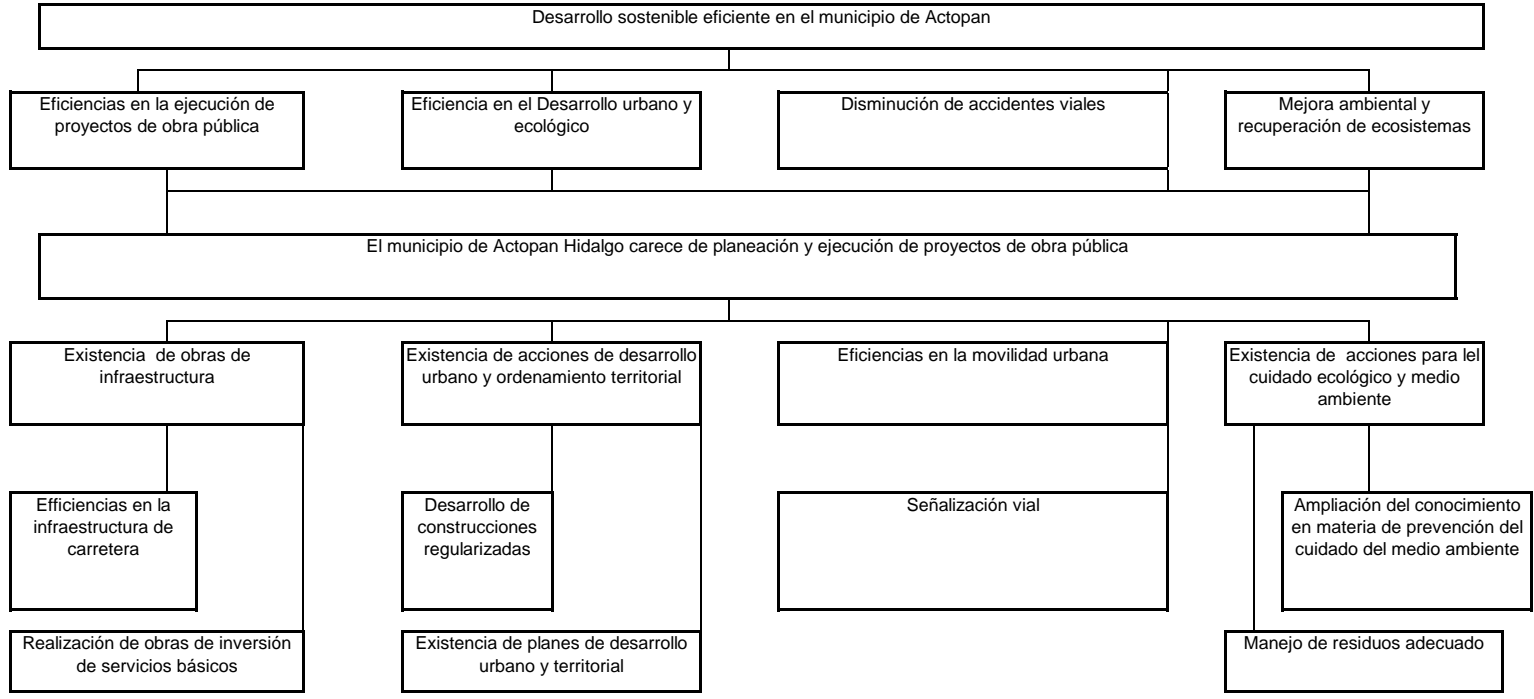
Desarrollo sostenible eficiente en el municipio de Actopan

Eficiencias en la ejecución de proyectos de obra pública

Eficiencia en el Desarrollo urbano y ecológico

Disminución de accidentes viales

Mejora ambiental y recuperación de ecosistemas

El municipio de Actopan Hidalgo carece de planeación y ejecución de proyectos de obra pública

Existencia de obras de infraestructura

Existencia de acciones de desarrollo urbano y ordenamiento territorial

Eficiencias en la movilidad urbana

Existencia de acciones para lel cuidado ecológico y medio ambiente

Efficiencias en la infraestructura de carretera

Desarrollo de construcciones regularizadas

Señalización vial

Ampliación del conocimiento en materia de prevención del cuidado del medio ambiente

Realización de obras de inversión de servicios básicos

Existencia de planes de desarrollo urbano y territorial

Manejo de residuos adecuado